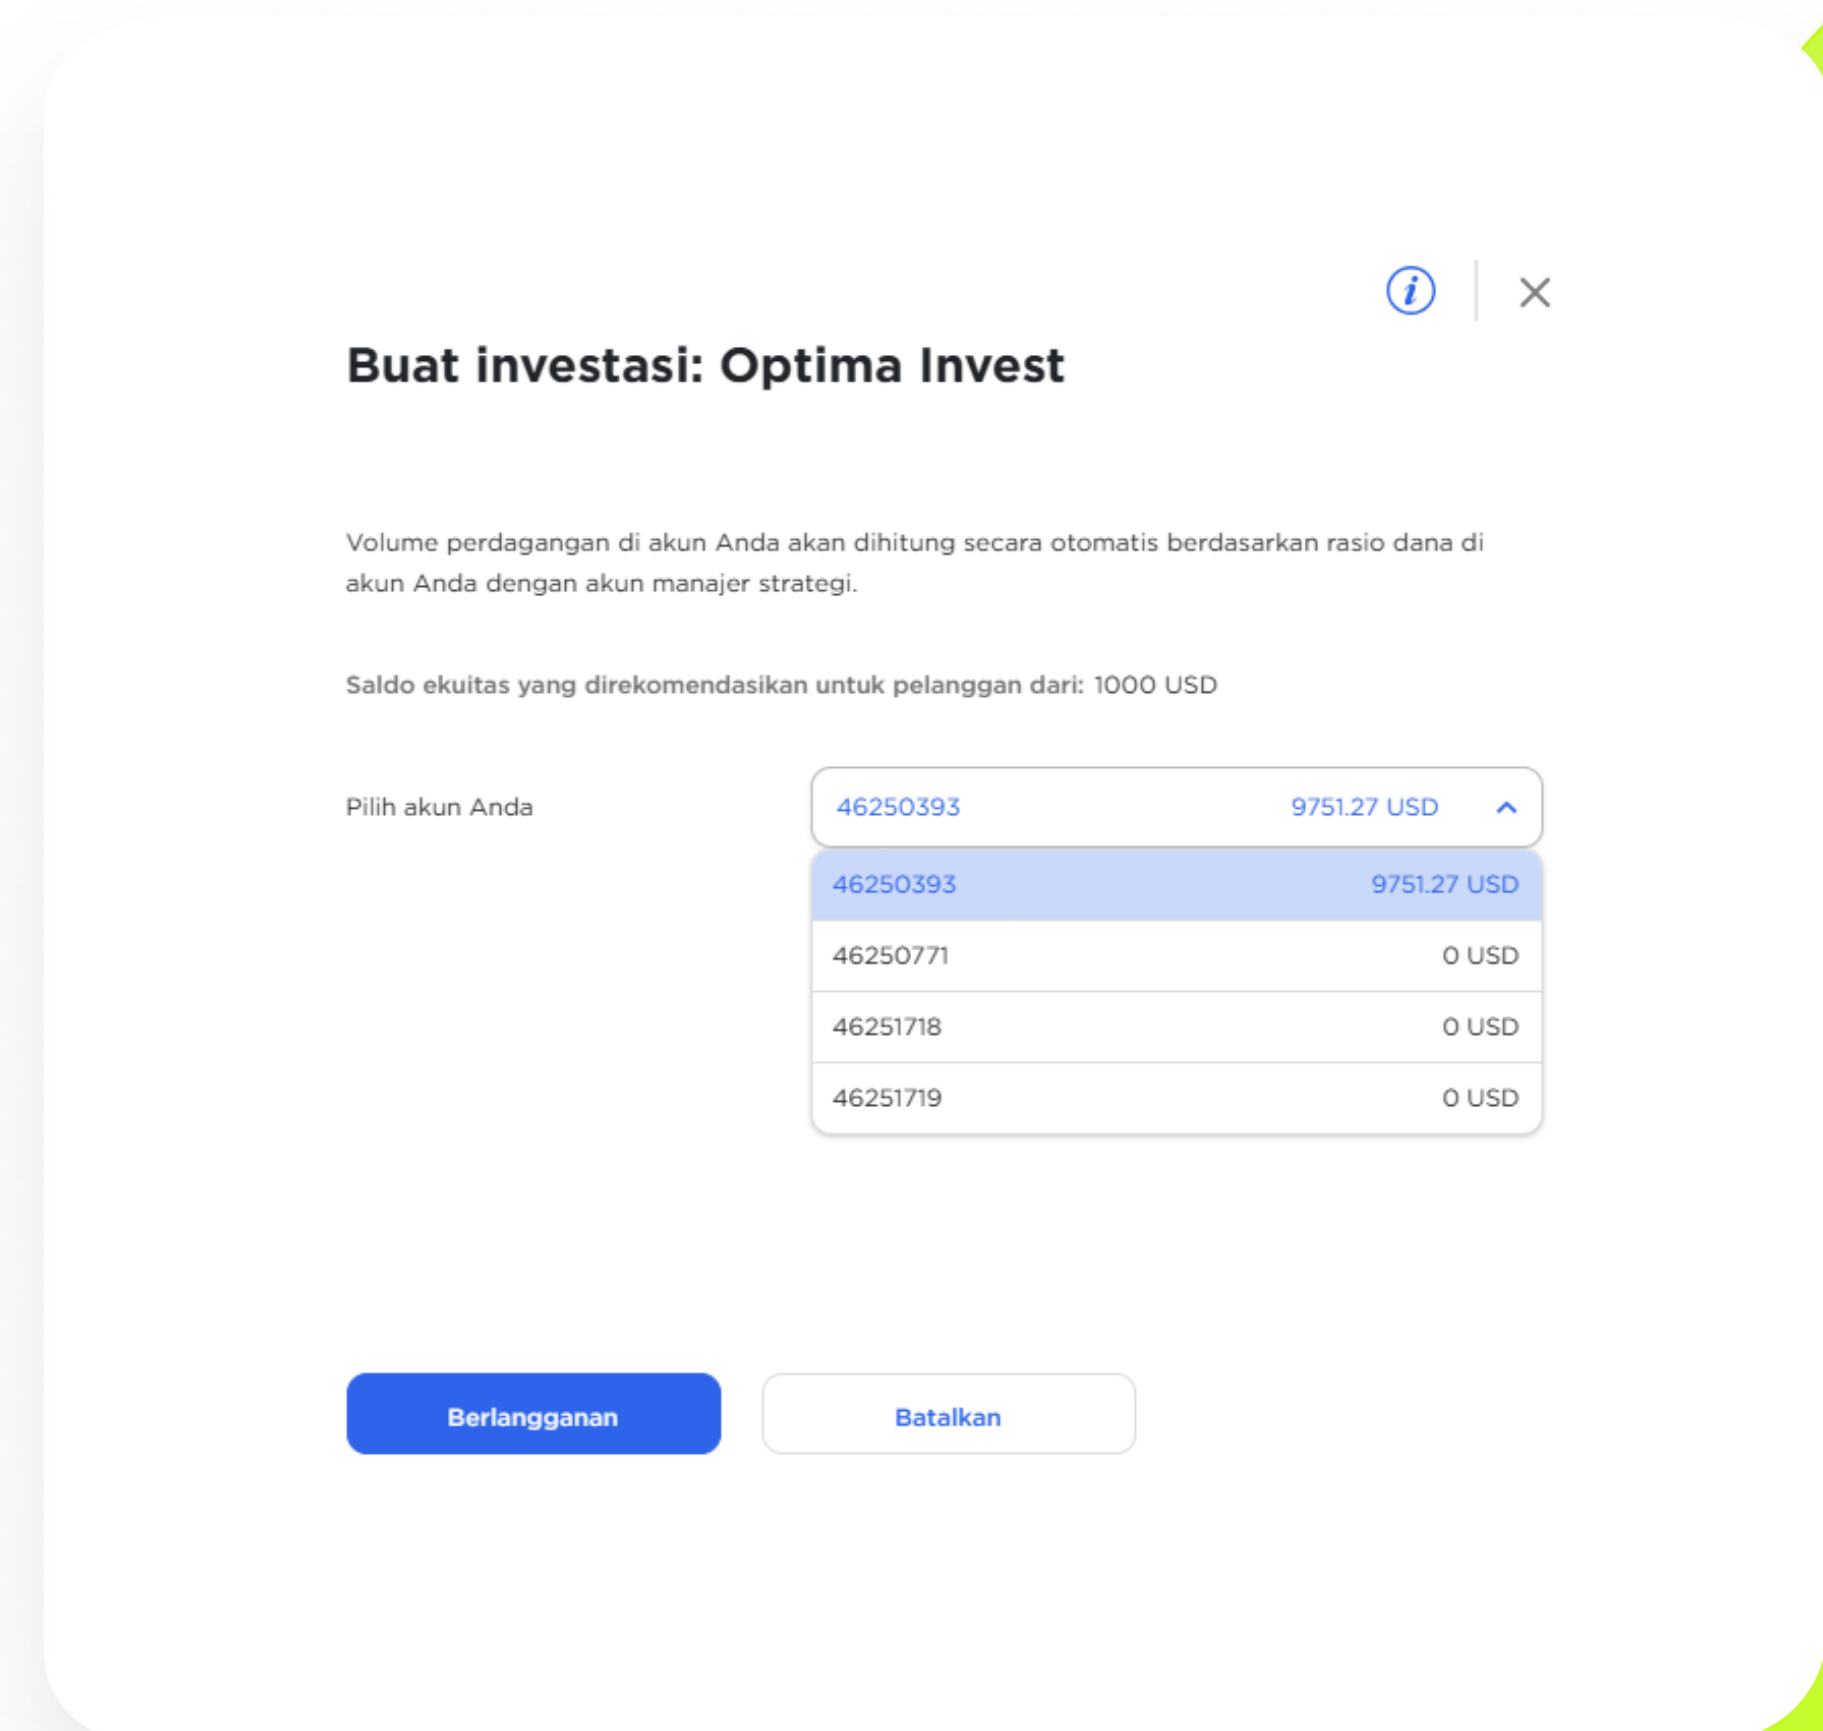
Buat investasi: Optima Invest

Volume perdagangan di akun Anda akan dihitung secara otomatis berdasarkan rasio dana di akun Anda dengan akun manajer strategi.

Saldo ekuitas yang direkomendasikan untuk pelanggan dari: 1000 USD

Pilih akun Anda

46250393 9751.27 USD

| | |
|---|---|
| 46250393 | 9751.27 USD |
| 46250771 | 0 USD |
| 46251718 | 0 USD |
| 46251719 | 0 USD |

Berlangganan

Batalkan